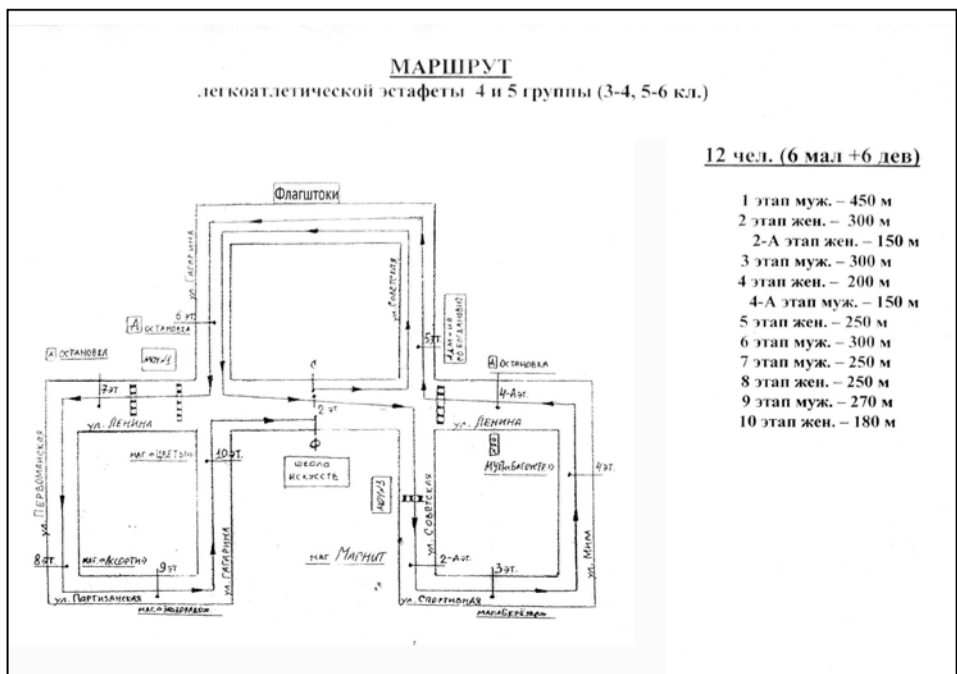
МАРШРУТ
легкоатлетической эстафеты 4 и 5 группы (3-4, 5-6 кл.)

12 чел. (6 мал +6 дев)

1 этап муж. – 450 м
2 этап жен. – 300 м
2-А этап жен. – 150 м
3 этап муж. – 300 м
4 этап жен. – 200 м
4-А этап муж. – 150 м
5 этап жен. – 250 м
6 этап муж. – 300 м
7 этап муж. – 250 м
8 этап жен. – 250 м
9 этап муж. – 270 м
10 этап жен. – 180 м

Флагштоки
ул. Гагарина
ул. Советская
6 эт.
А Остановка
А Остановка
МОУ №1
Админ-ия образования
5 эт.
А Остановка
7 эт.
С
2 эт.
4-А эт.
ул. Ленина
ул. Ленина
маг. «Цветы»
10 эт.
школа искусств
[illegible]
МУП «Багетка»
4 эт.
ул. Первомайская
МОУ №3
ул. Советская
ул. Гагарина
ул. Мира
маг. Магнит
8 эт.
маг. «Ассорти»
9 эт.
2-А эт.
3 эт.
ул. Партизанская
маг. «Здоровье»
ул. Спортивная
маг. «Березка»